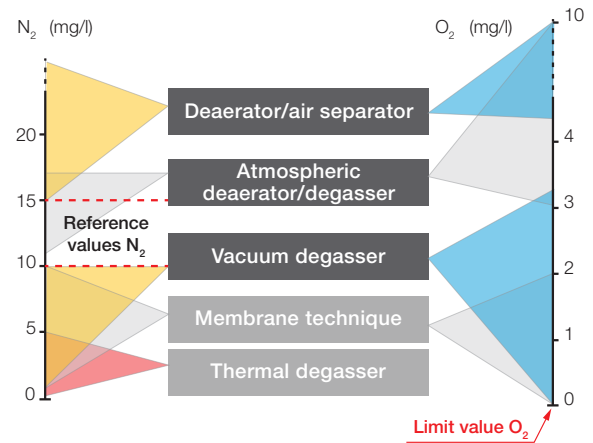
$N_2$ (mg/l)

20
15
10
5
0

Reference values $N_2$

Deaerator/air separator

Atmospheric deaerator/degasser

Vacuum degasser

Membrane technique

Thermal degasser

$O_2$ (mg/l)

10
4
3
2
1
0

Limit value $O_2$